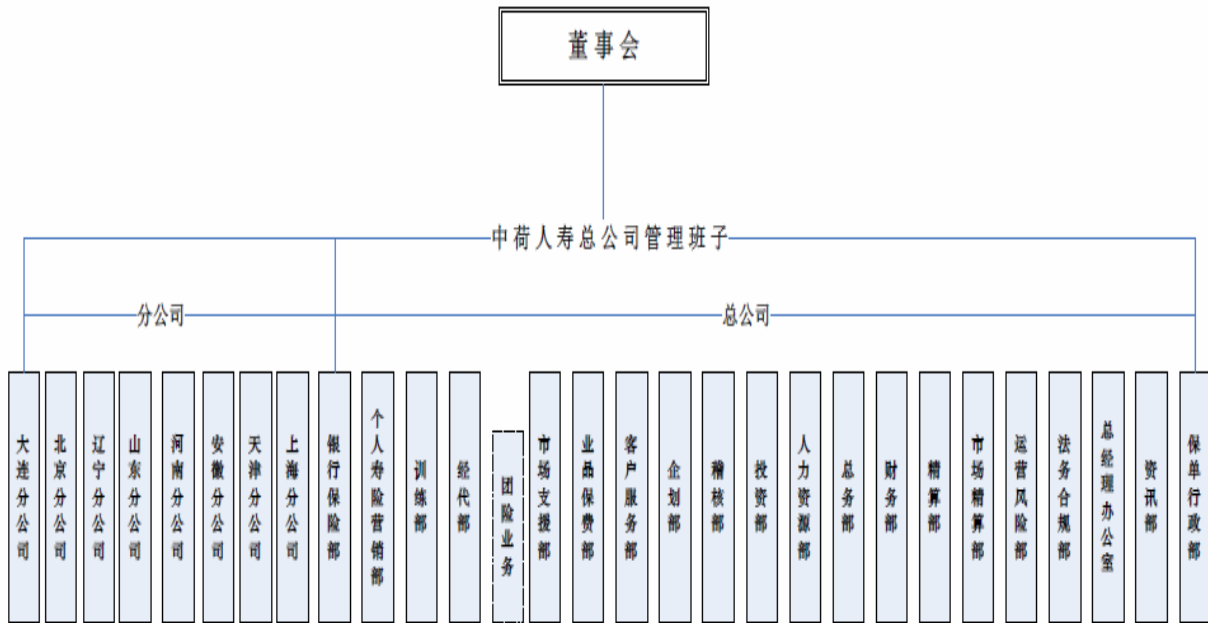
董事会

中荷人寿总公司管理班子

分公司

总公司

大连分公司

北京分公司

辽宁分公司

山东分公司

河南分公司

安徽分公司

天津分公司

上海分公司

银行保险部

个人寿险营销部

训练部

经代部

团险业务

市场支援部

业务保费部

客户服务部

企划部

稽核部

投资部

人力资源部

总务部

财务部

精算部

市场精算部

运营风险部

法务合规部

总经理办公室

资讯部

保单行政部